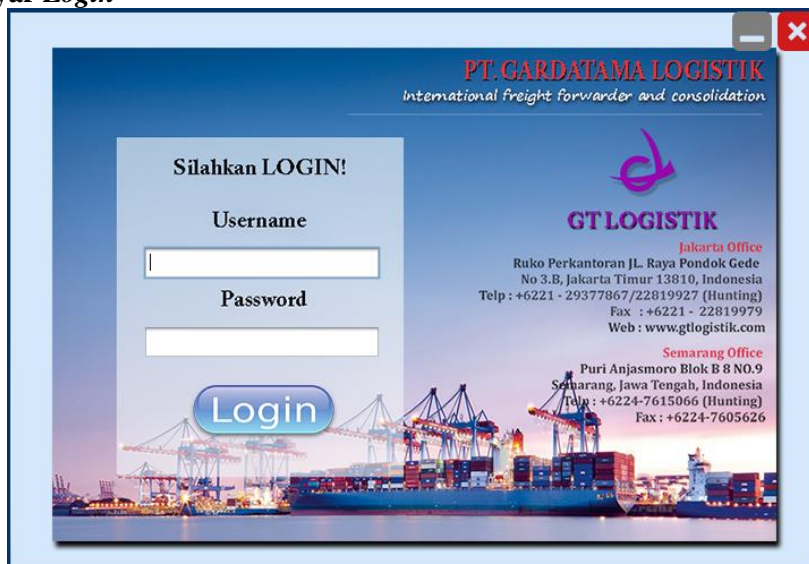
yar Login

PT. GARDATAMA LOGISTIK
International freight forwarder and consolidation

Silahkan LOGIN!

Username

Password

Login

GT LOGISTIK

Jakarta Office
Ruko Perkantoran JL. Raya Pondok Gede
No 3.B, Jakarta Timur 13810, Indonesia
Telp : +6221 - 29377867/22819927 (Hunting)
Fax : +6221 - 22819979
Web : www.gtlogistik.com

Semarang Office
Puri Anjasmoro Blok B 8 NO.9
Semarang, Jawa Tengah, Indonesia
Telp : +6224-7615066 (Hunting)
Fax : +6224-7605626